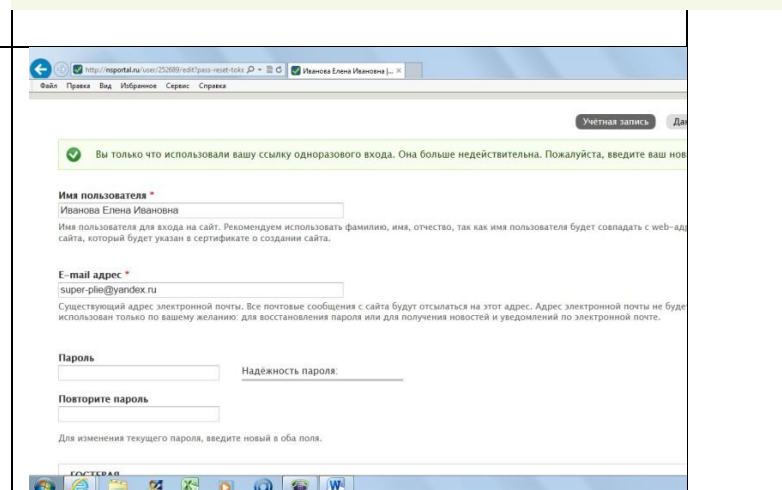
http://nsportal.ru/user/252689/edit?pass-reset-toke
Иванова Елена Ивановна |...
Файл Правка Вид Избранное Сервис Справка

Учётная запись Да

Вы только что использовали вашу ссылку одноразового входа. Она больше недействительна. Пожалуйста, введите ваш нов

Имя пользователя *
Иванова Елена Ивановна
Имя пользователя для входа на сайт. Рекомендуем использовать фамилию, имя, отчество, так как имя пользователя будет совпадать с web-адр сайта, который будет указан в сертификате о создании сайта.

E-mail адрес *
super-plie@yandex.ru
Существующий адрес электронной почты. Все почтовые сообщения с сайта будут отсылаться на этот адрес. Адрес электронной почты не буде использован только по вашему желанию: для восстановления пароля или для получения новостей и уведомлений по электронной почте.

Пароль
Надёжность пароля:

Повторите пароль

Для изменения текущего пароля, введите новый в оба поля.

ГОСТЕВАЯ